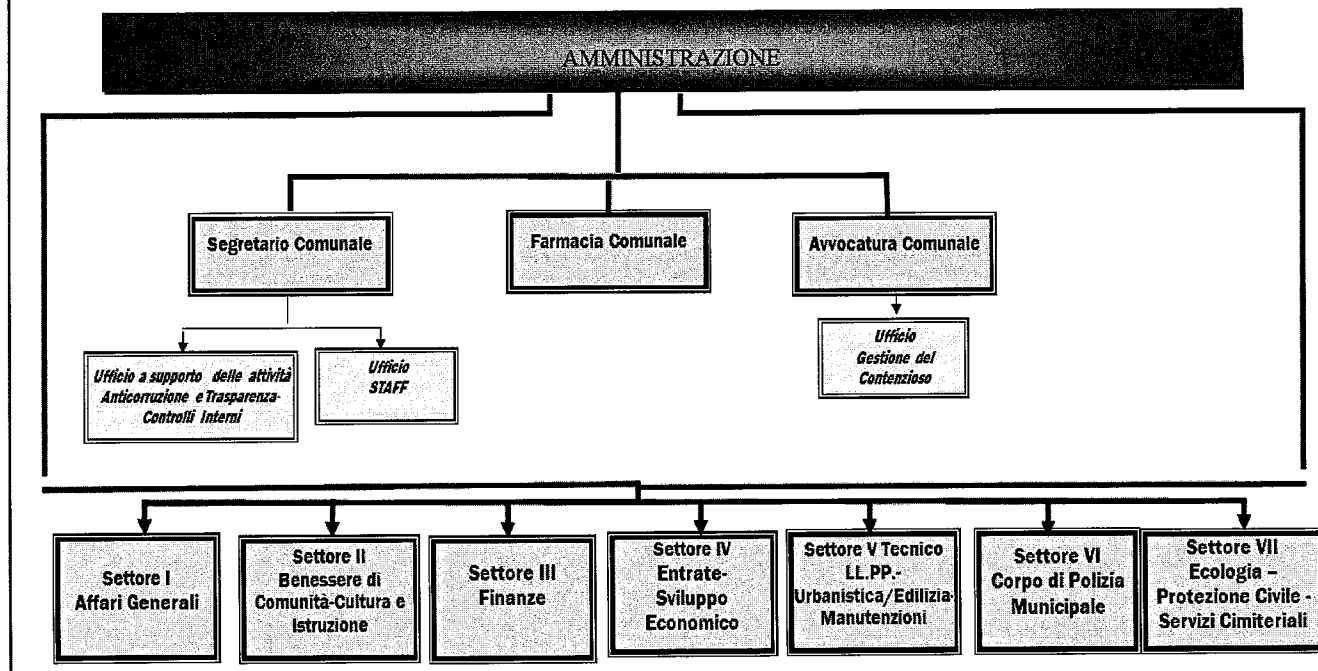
AMMINISTRAZIONE

Segretario Comunale

Farmacia Comunale

Avvocatura Comunale

Ufficio a supporto delle attività Anticorruzione e Trasparenza-Controlli Interni

Ufficio STAFF

Ufficio Gestione del Contenzioso

Settore I Affari Generali

Settore II Benessere di Comunità-Cultura e Istruzione

Settore III Finanze

Settore IV Entrate-Sviluppo Economico

Settore V Tecnico LL.PP.-Urbanistica/Edilizia-Manutenzioni

Settore VI Corpo di Polizia Municipale

Settore VII Ecologia – Protezione Civile - Servizi Cimiteriali